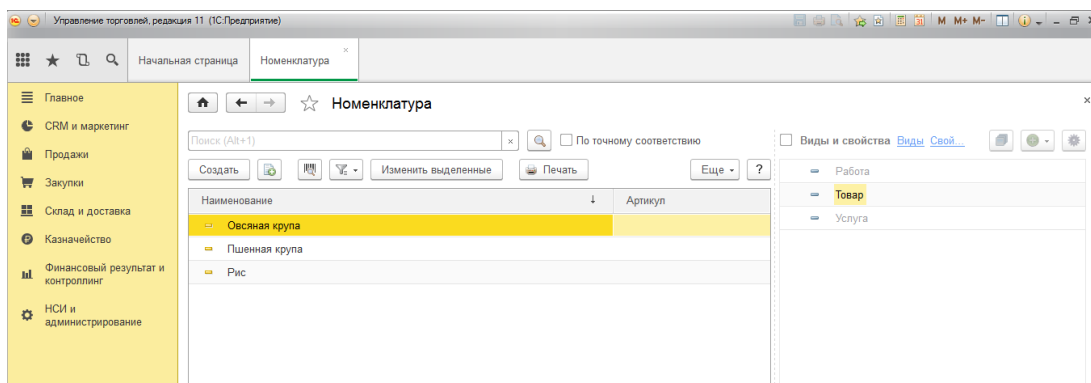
Управление торговлей, редакция 11 (1С:Предприятие)

M M+ M-

Начальная страница
Номенклатура

Главное
CRM и маркетинг
Продажи
Закупки
Склад и доставка
Казначейство
Финансовый результат и контроллинг
НСИ и администрирование

Номенклатура

Поиск (Alt+1)
По точному соответствию
Создать
Изменить выделенные
Печать
Еще
?

| Наименование | Артикул |
|---|---|
| Овсяная крупа | |
| Пшенная крупа | |
| Рис | |

Виды и свойства Виды Свой...

Работа
Товар
Услуга